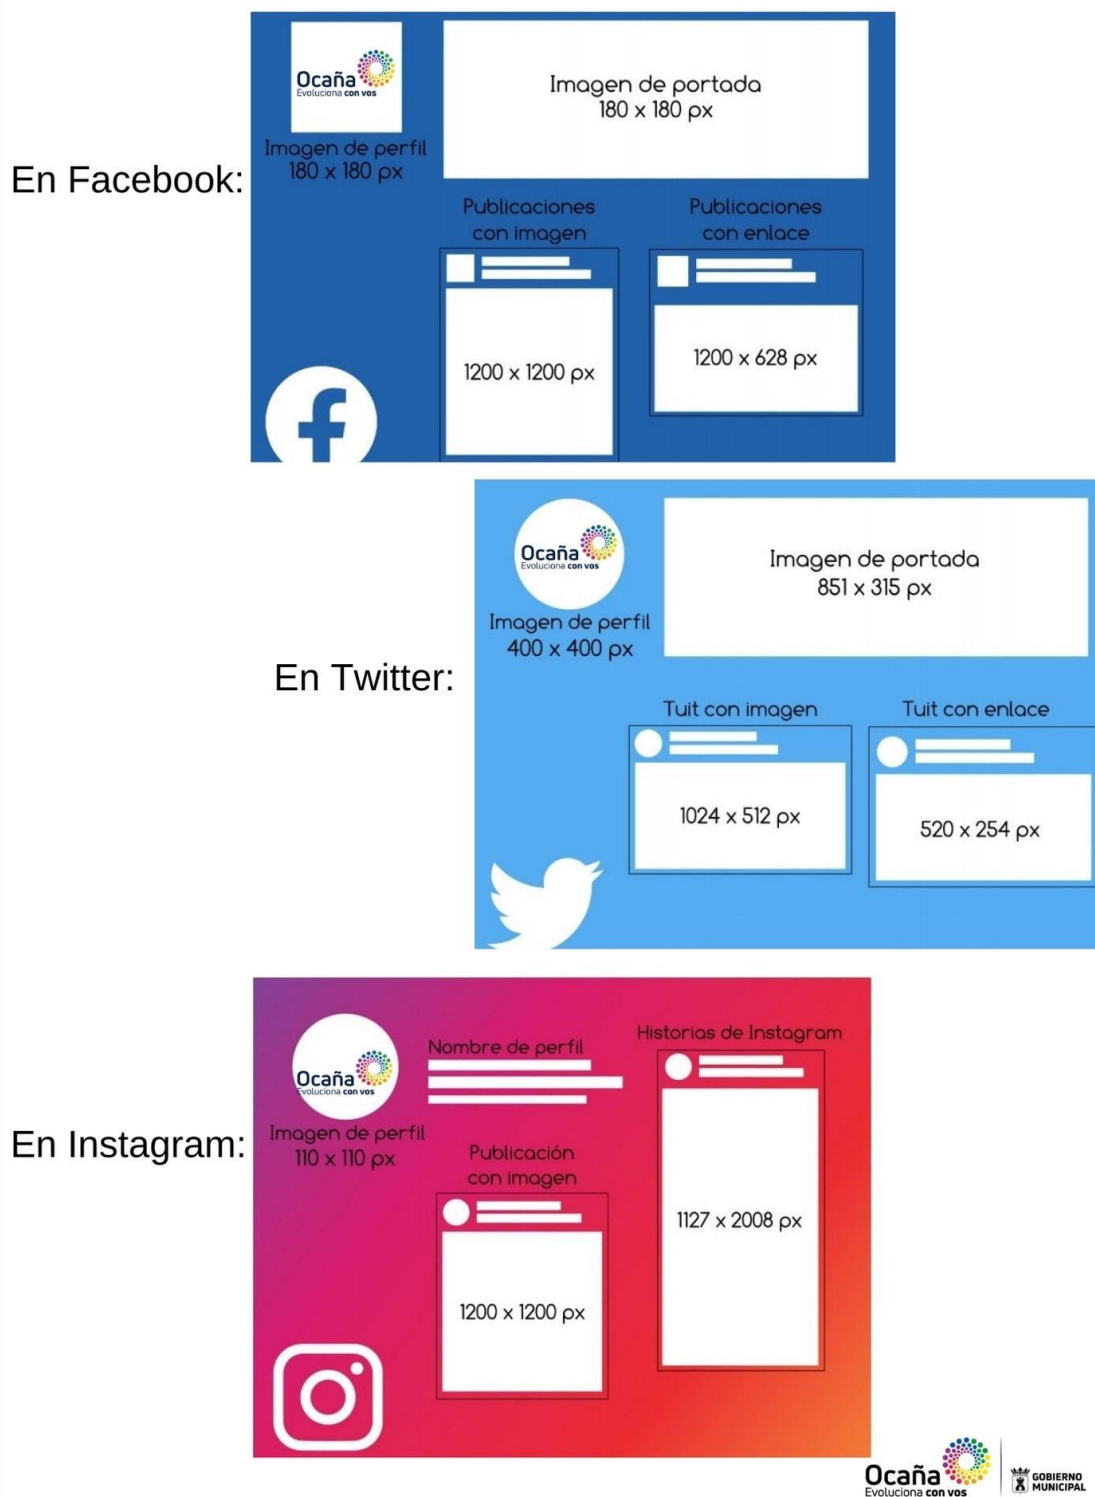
En Facebook:

Ocaña
Evoluciona con vos

Imagen de perfil
180 x 180 px

Imagen de portada
180 x 180 px

Publicaciones con imagen

1200 x 1200 px

Publicaciones con enlace

1200 x 628 px

En Twitter:

Ocaña
Evoluciona con vos

Imagen de perfil
400 x 400 px

Imagen de portada
851 x 315 px

Tuit con imagen

1024 x 512 px

Tuit con enlace

520 x 254 px

En Instagram:

Ocaña
Evoluciona con vos

Imagen de perfil
110 x 110 px

Nombre de perfil

Publicación con imagen

1200 x 1200 px

Historias de Instagram

1127 x 2008 px

Ocaña
Evoluciona con vos

GOBIERNO MUNICIPAL